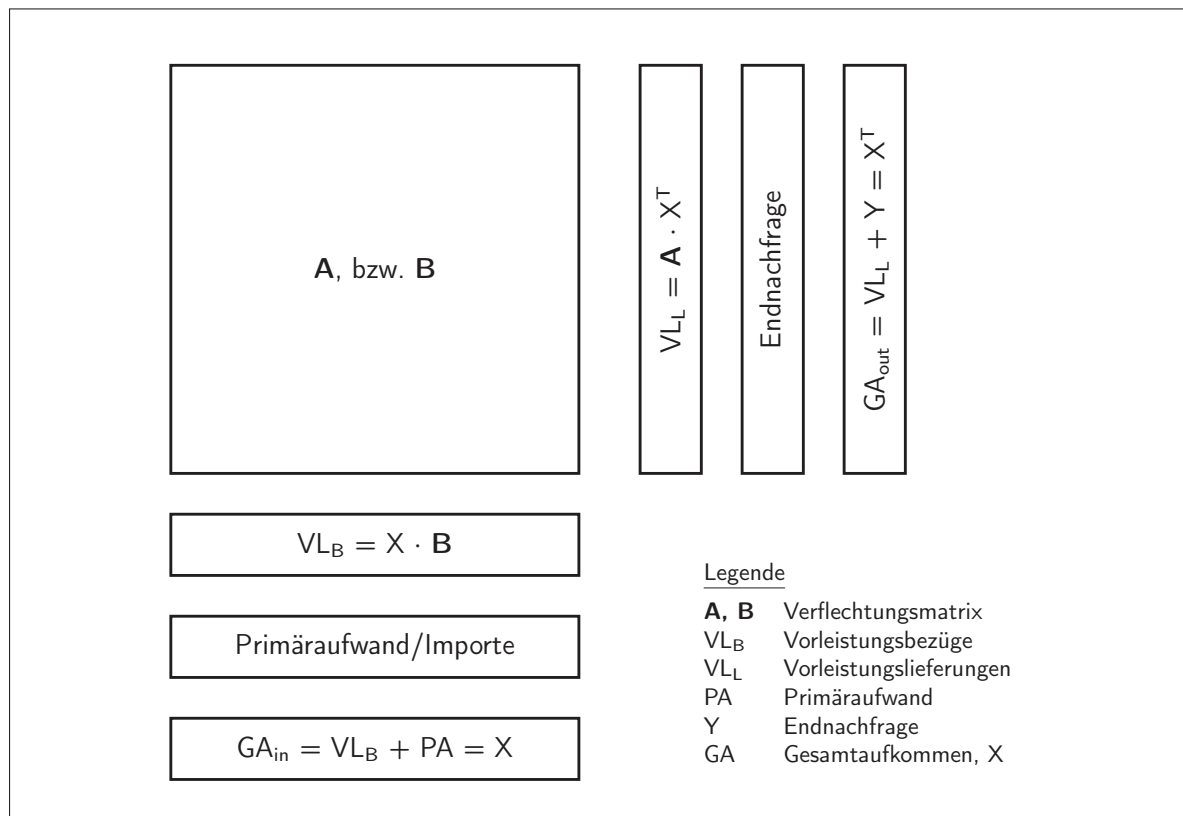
$\mathbf{A}$, bzw. $\mathbf{B}$

$VL_L = \mathbf{A} \cdot X^T$

Endnachfrage

$GA_{out} = VL_L + Y = X^T$

$VL_B = X \cdot \mathbf{B}$

Primäraufwand/Importe

$GA_{in} = VL_B + PA = X$

Legende

**A, B** Verflechtungsmatrix
$VL_B$ Vorleistungsbezüge
$VL_L$ Vorleistungslieferungen
PA Primäraufwand
Y Endnachfrage
GA Gesamtaufkommen, X